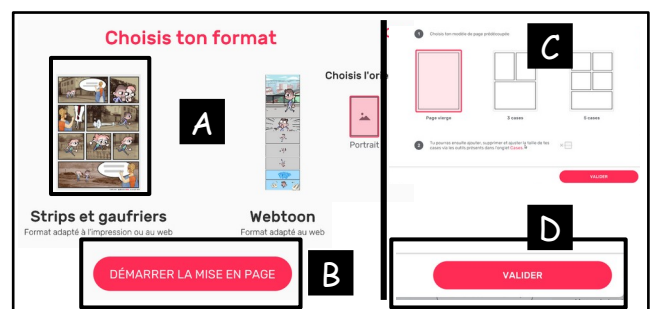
Choisis ton format

A

Strips et gaufriers
Format adapté à l'impression ou au web

Webtoon
Format adapté au web

Choisis l'ori

Portrait

DÉMARRER LA MISE EN PAGE

B

1 Choisi ton modèle de page prédécoupée

C

Page vierge

3 cases

5 cases

2 Tu pourras ensuite ajouter, supprimer et ajuster la taille de tes cases via les outils présents dans l'onglet Cases

VALIDER

D

VALIDER